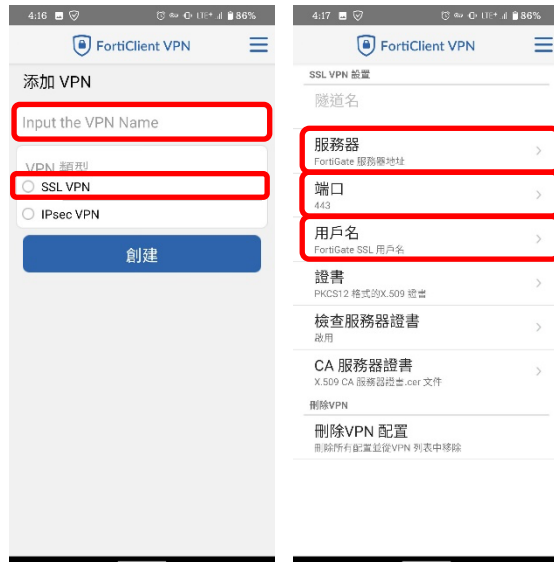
4:16 86%

FortiClient VPN

添加 VPN

Input the VPN Name

VPN 類型

SSL VPN

IPsec VPN

創建

4:17 86%

FortiClient VPN

SSL VPN 設置

隧道名

服務器
FortiGate 服務器地址

端口
443

用戶名
FortiGate SSL 用戶名

證書
PKCS12 格式的X.509 證書

檢查服務器證書
啟用

CA 服務器證書
X.509 CA 服務器證書.cer 文件

刪除VPN

刪除VPN 配置
刪除所有配置並從VPN 列表中移除